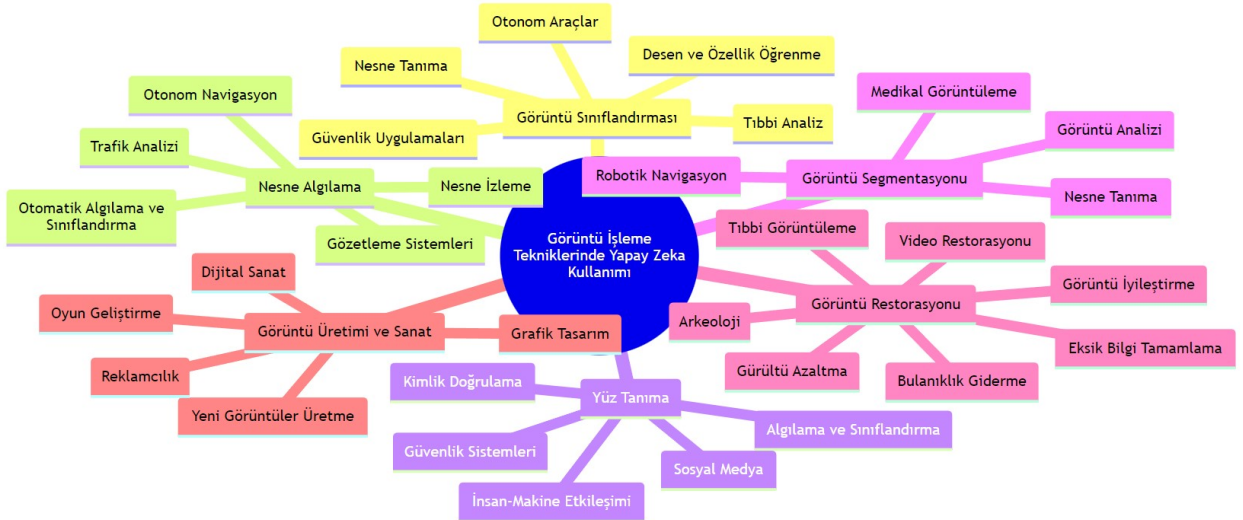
Görüntü İşleme Tekniklerinde Yapay Zeka Kullanımı

Görüntü Sınıflandırması
Otonom Araçlar
Nesne Tanıma
Desen ve Özellik Öğrenme
Güvenlik Uygulamaları
Tıbbi Analiz

Nesne Algılama
Otonom Navigasyon
Trafik Analizi
Otomatik Algılama ve Sınıflandırma
Nesne İzleme
Gözetleme Sistemleri

Görüntü Segmentasyonu
Medikal Görüntüleme
Görüntü Analizi
Robotik Navigasyon
Nesne Tanıma
Tıbbi Görüntüleme

Görüntü Restorasyonu
Video Restorasyonu
Görüntü İyileştirme
Arkeoloji
Eksik Bilgi Tamamlama
Gürültü Azaltma
Bulanıklık Giderme

Görüntü Üretimi ve Sanat
Dijital Sanat
Oyun Geliştirme
Grafik Tasarım
Reklamcılık
Yeni Görüntüler Üretme

Yüz Tanıma
Kimlik Doğrulama
Algılama ve Sınıflandırma
Güvenlik Sistemleri
Sosyal Medya
İnsan-Makine Etkileşimi